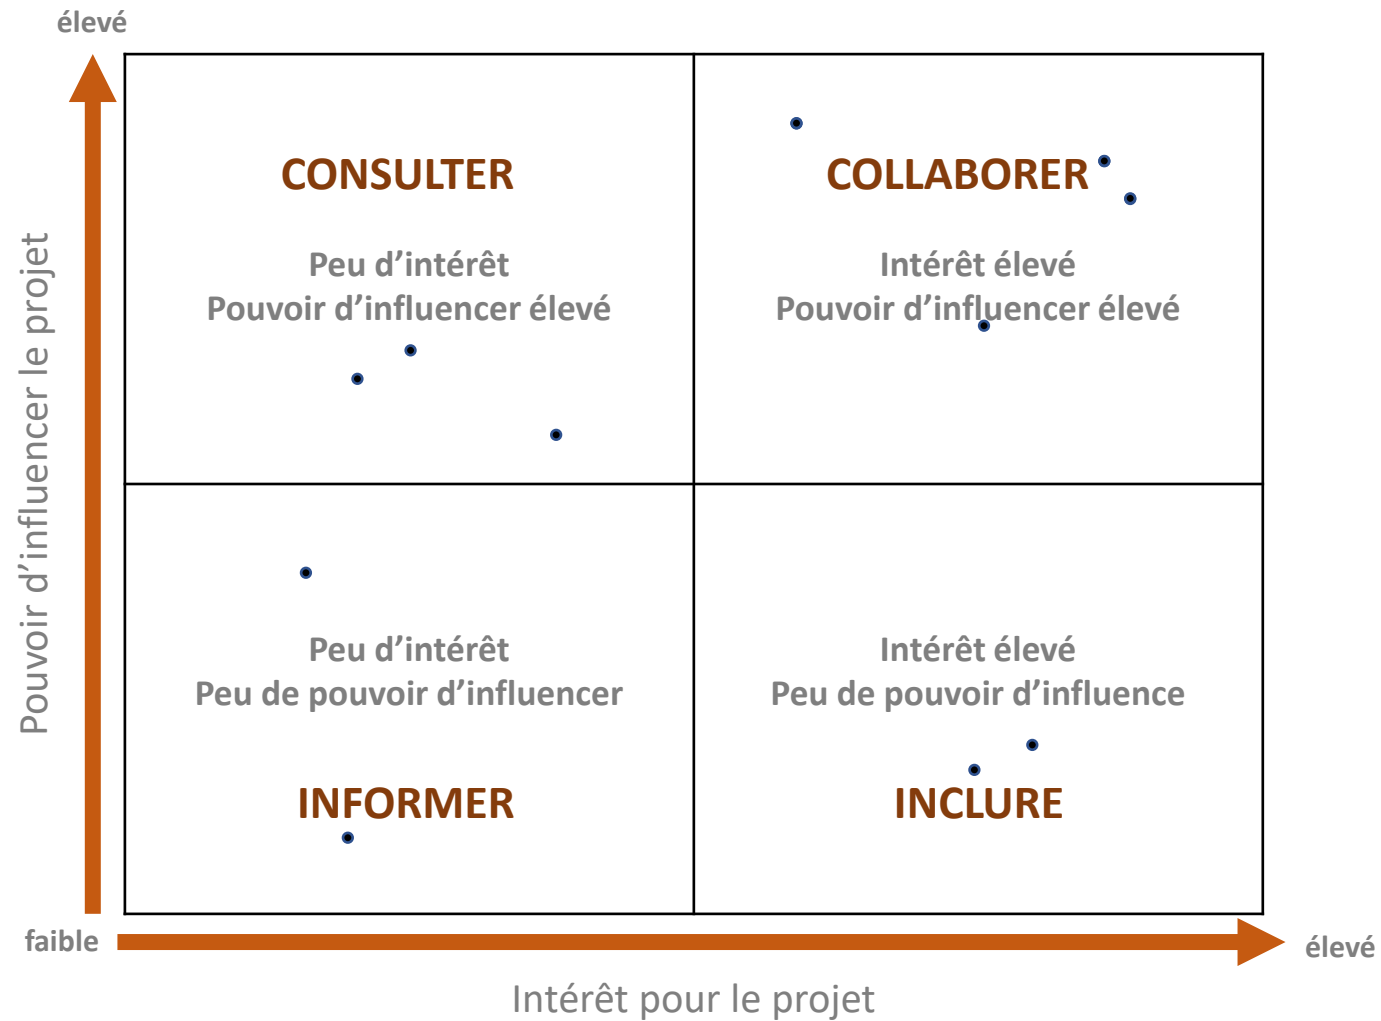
élevé

Pouvoir d’influencer le projet

CONSULTER

Peu d’intérêt
Pouvoir d’influencer élevé

COLLABORER

Intérêt élevé
Pouvoir d’influencer élevé

Peu d’intérêt
Peu de pouvoir d’influencer

INFORMER

Intérêt élevé
Peu de pouvoir d’influence

INCLURE

faible

élevé

Intérêt pour le projet